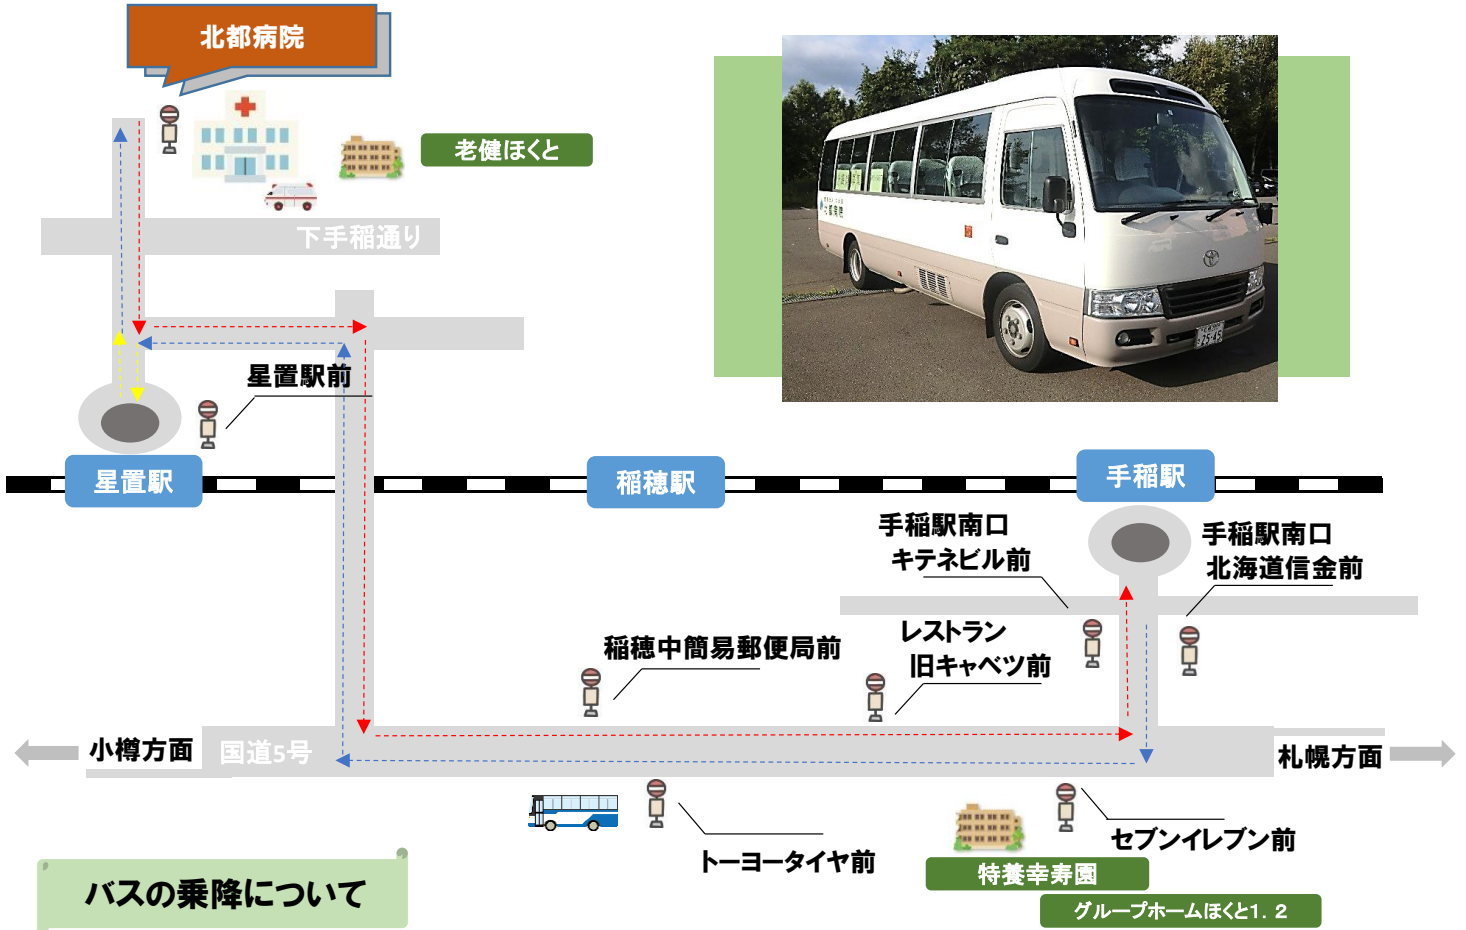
北都病院

老健ほくと

下手稲通り

星置駅前

星置駅

稲穂駅

手稲駅

手稲駅南口
キテネビル前

手稲駅南口
北海道信金前

レストラン
旧キャベツ前

稲穂中簡易郵便局前

小樽方面

国道5号

札幌方面

トーヨータイヤ前

セブンイレブン前

特養幸寿園

グループホームほくと1．2

バスの乗降について